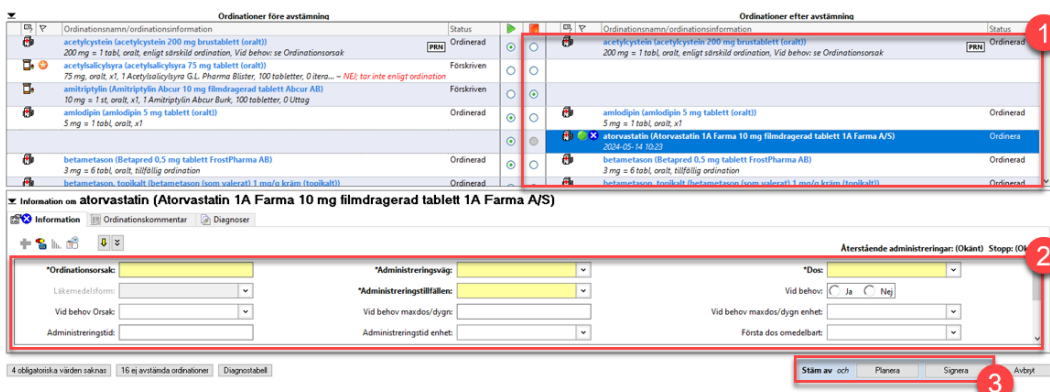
Ordinationer före avstämning

Ordinationsnamn/ordinationsinformation | Status

acetylcystein (acetylcystein 200 mg brustablett (oralt)) PRN Ordinerad
200 mg = 1 tabl, oralt, enligt särskild ordination, Vid behov: se Ordinationsorsak

acetylsalicylsyra (acetylsalicylsyra 75 mg tablett (oralt)) Förskriven
75 mg, oralt, x1, 1 Acetylsalicylsyra G.L. Pharma Blister, 100 tabletter, 0 itera... – NEJ; tar inte enligt ordination

amitriptylin (Amitriptylin Abcur 10 mg filmdragerad tablett Abcur AB) Förskriven
10 mg = 1 st, oralt, x1, 1 Amitriptylin Abcur Burk, 100 tabletter, 0 Uttag

amlodipin (amlodipin 5 mg tablett (oralt)) Ordinerad
5 mg = 1 tabl, oralt, x1

betametason (Betapred 0,5 mg tablett FrostPharma AB) Ordinerad
3 mg = 6 tabl, oralt, tillfällig ordination

betametason, topikalt (betametason (som valerat) 1 mg/g kräm (topikalt)) Ordinerad

Ordinationer efter avstämning

Ordinationsnamn/ordinationsinformation | Status

acetylcystein (acetylcystein 200 mg brustablett (oralt)) PRN
200 mg = 1 tabl, oralt, enligt särskild ordination, Vid behov: se Ordinationsorsak

amlodipin (amlodipin 5 mg tablett (oralt)) Ordinerad
5 mg = 1 tabl, oralt, x1

atorvastatin (Atorvastatin 1A Farma 10 mg filmdragerad tablett 1A Farma A/S) Ordinera
2024-05-14 10:23

betametason (Betapred 0,5 mg tablett FrostPharma AB) Ordinerad
3 mg = 6 tabl, oralt, tillfällig ordination

betametason, topikalt (betametason (som valerat) 1 mg/g kräm (topikalt))

1

Information om atorvastatin (Atorvastatin 1A Farma 10 mg filmdragerad tablett 1A Farma A/S)

Information | Ordinationskommentar | Diagnoser

Återstående administreringar: (Okänt) Stopp: (Ok

*Ordinationsorsak:
Läkemedelsform:
Vid behov Orsak:
Administreringstid:
*Administreringsväg:
*Administreringstillfällen:
Vid behov maxdos/dygn:
Administreringstid enhet:
*Dos:
Vid behov: Ja Nej
Vid behov maxdos/dygn enhet:
Första dos omedelbart:

2

4 obligatoriska värden saknas | 16 ej avstämda ordinationer | Diagnostabell

Stäm av och | Planera | Signera | Avbryt

3